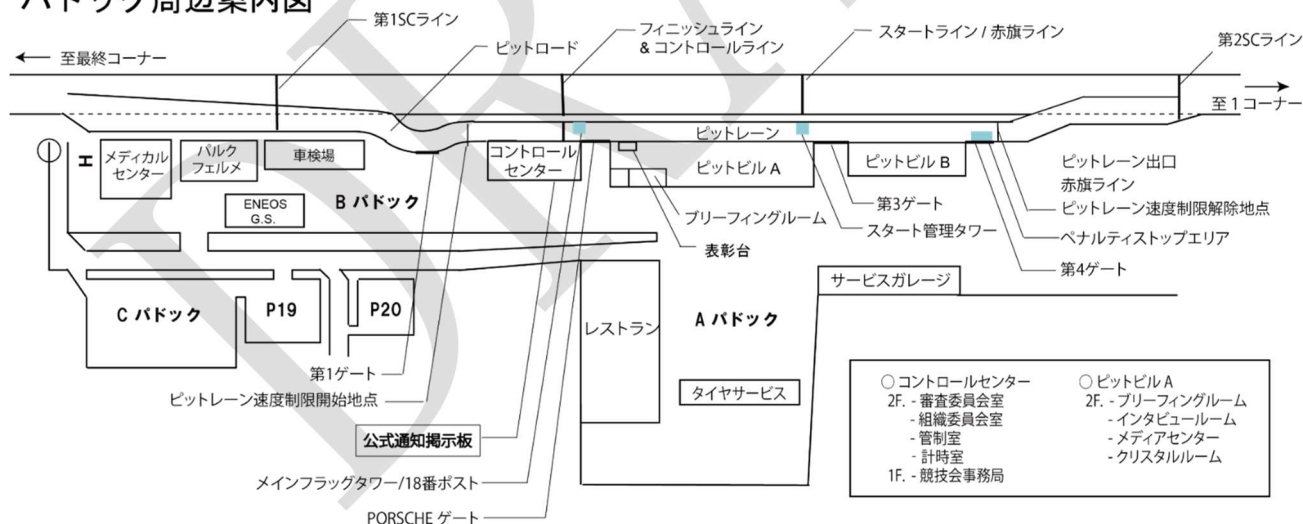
パドック周辺案内図

第1SCライン
← 至最終コーナー
ピットロード
フィニッシュライン & コントロールライン
スタートライン / 赤旗ライン
第2SCライン
至1コーナー →
ピットレーン
メディカルセンター
パルクフェルメ
車検場
コントロールセンター
ピットビルA
ピットビルB
ピットレーン出口 赤旗ライン
ピットレーン速度制限解除地点
ENEOS G.S.
Bパドック
第3ゲート
ブリーフィングルーム
スタート管理タワー
ペナルティストップエリア
表彰台
第4ゲート
サービスガレージ
Cパドック
P19
P20
レストラン
Aパドック
第1ゲート
ピットレーン速度制限開始地点
タイヤサービス
公式通知掲示板
メインフラッグタワー/18番ポスト
PORSCHE ゲート

○コントロールセンター
2F. - 審査委員会室
- 組織委員会室
- 管制室
- 計時室
1F. - 競技会事務局

○ピットビルA
2F. - ブリーフィングルーム
- インタビュールーム
- メディアセンター
- クリスタルルーム